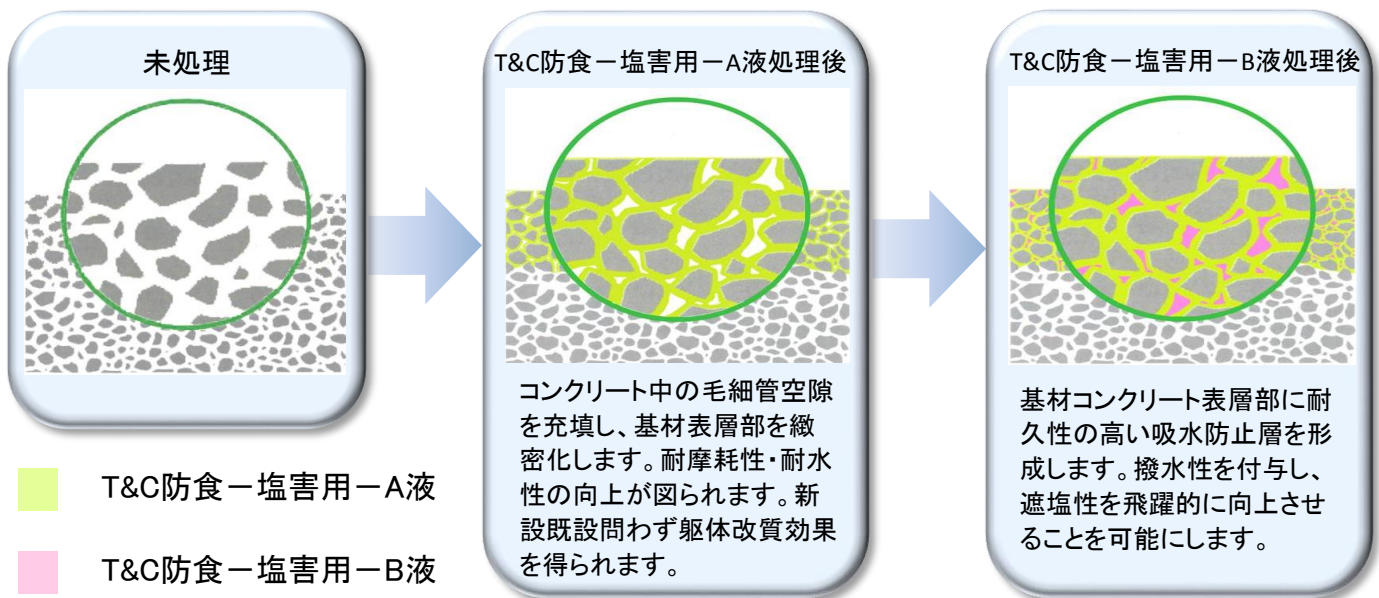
未処理

T&C防食－塩害用－A液処理後

コンクリート中の毛細管空隙を充填し、基材表層部を緻密化します。耐摩耗性・耐水性の向上が図られます。新設既設問わず躯体改質効果を得られます。

T&C防食－塩害用－B液処理後

基材コンクリート表層部に耐久性の高い吸水防止層を形成します。撥水性を付与し、遮塩性を飛躍的に向上させることを可能にします。

T&C防食－塩害用－A液

T&C防食－塩害用－B液